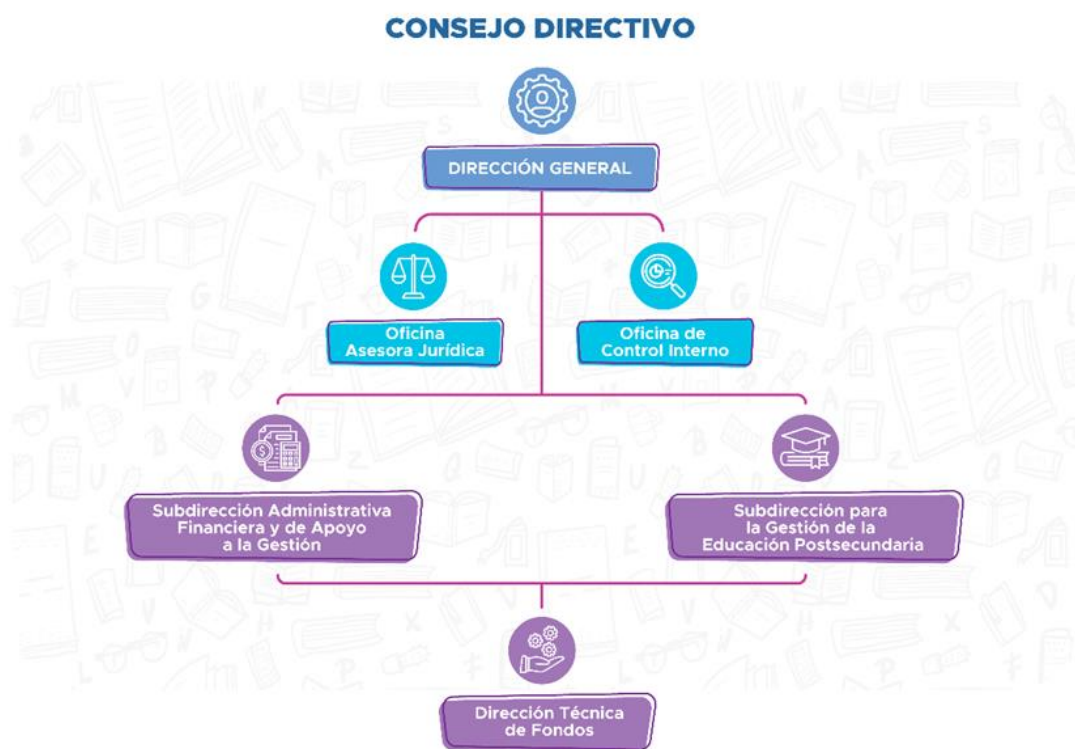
CONSEJO DIRECTIVO

DIRECCIÓN GENERAL

Oficina Asesora Jurídica

Oficina de Control Interno

Subdirección Administrativa Financiera y de Apoyo a la Gestión

Subdirección para la Gestión de la Educación Postsecundaria

Dirección Técnica de Fondos